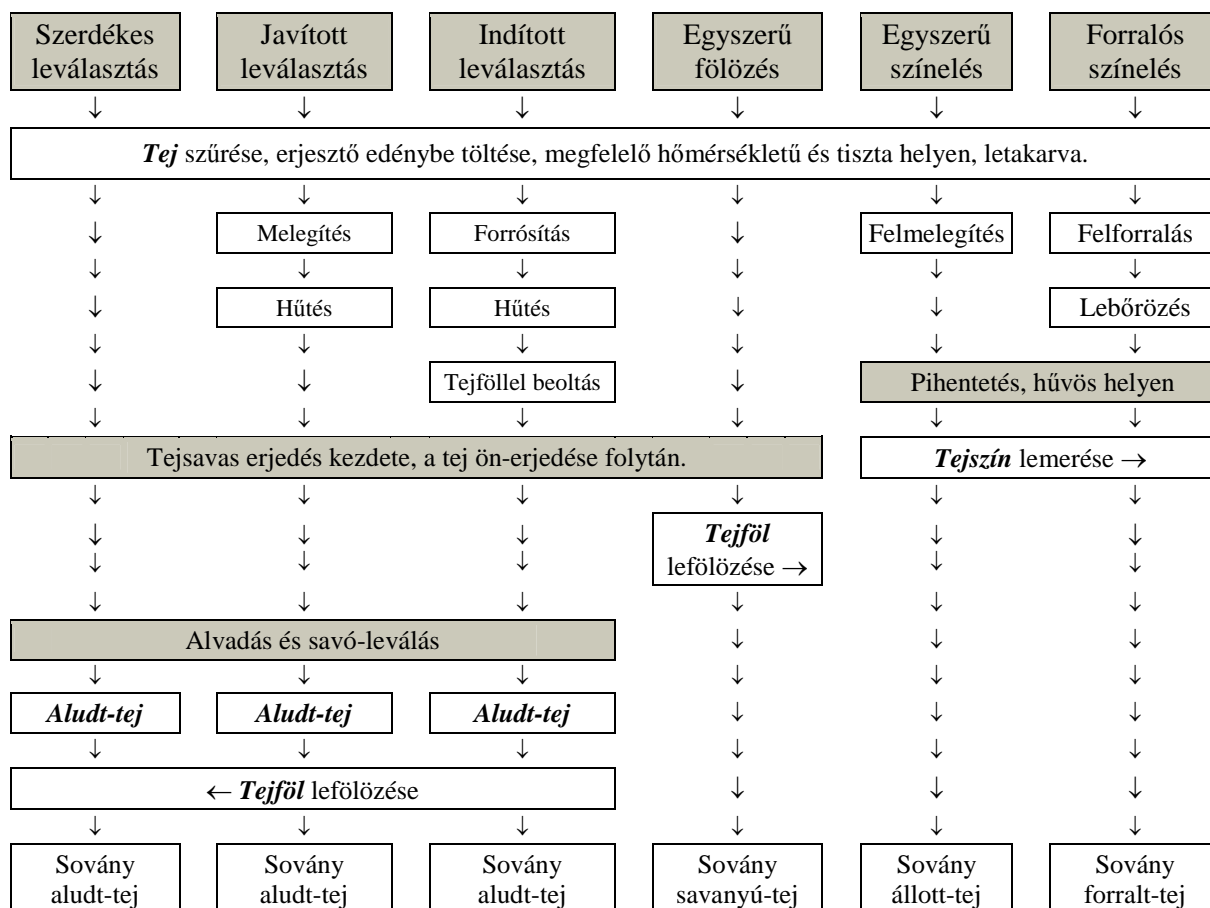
Szerdékes leválasztás

Javított leválasztás

Indított leválasztás

Egyszerű fölözés

Egyszerű színelés

Forralós színelés

***Tej*** szűrése, erjesztő edénybe töltése, megfelelő hőmérsékletű és tiszta helyen, letakarva.

Melegítés

Hűtés

Forrósítás

Hűtés

Tejföllel beoltás

Felmelegítés

Felforralás

Lebőrözés

Pihentetés, hűvös helyen

Tejsavas erjedés kezdete, a tej ön-erjedése folytán.

***Tejszín*** lemerése →

***Tejföl*** lefölözése →

Alvadás és savó-leválás

***Aludt-tej***

***Aludt-tej***

***Aludt-tej***

← ***Tejföl*** lefölözése

Sovány aludt-tej

Sovány aludt-tej

Sovány aludt-tej

Sovány savanyú-tej

Sovány állott-tej

Sovány forralt-tej